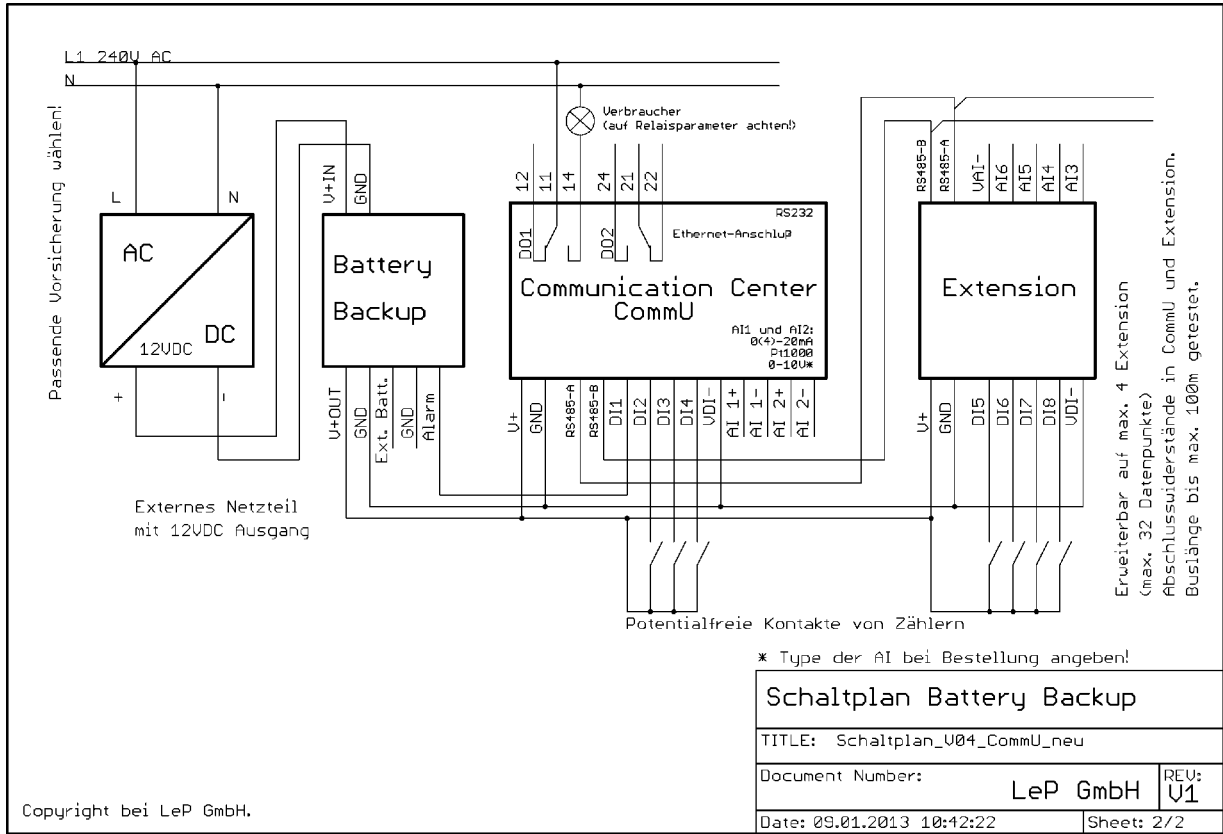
L1 240V AC

N

Passende Vorsicherung wählen!

L

N

AC

DC

12VDC

+

-

V+IN

GND

Battery Backup

V+OUT

GND

Ext. Batt.

GND

Alarm

Verbraucher (auf Relaisparameter achten!)

12

11

14

24

21

22

RS232

DO1

DO2

Ethernet-Anschluß

Communication Center CommU

AI1 und AI2: 0(4)-20mA Pt1000 0-10V*

V+

GND

RS485-A

RS485-B

DI1

DI2

DI3

DI4

VDI-

AI 1+

AI 1-

AI 2+

AI 2-

RS485-B

RS485-A

VAI-

AI6

AI5

AI4

AI3

Extension

V+

GND

DI5

DI6

DI7

DI8

VDI-

Erweiterbar auf max. 4 Extension (max. 32 Datenpunkte)

Abschlussuiderstände in CommU und Extension.

Buslänge bis max. 100m getestet.

Externes Netzteil mit 12VDC Ausgang

Potentialfreie Kontakte von Zählern

* Type der AI bei Bestellung angeben!

Schaltplan Battery Backup

TITLE: Schaltplan_V04_CommU_neu

Document Number:

LeP GmbH

REV: V1

Date: 09.01.2013 10:42:22

Sheet: 2/2

Copyright bei LeP GmbH.